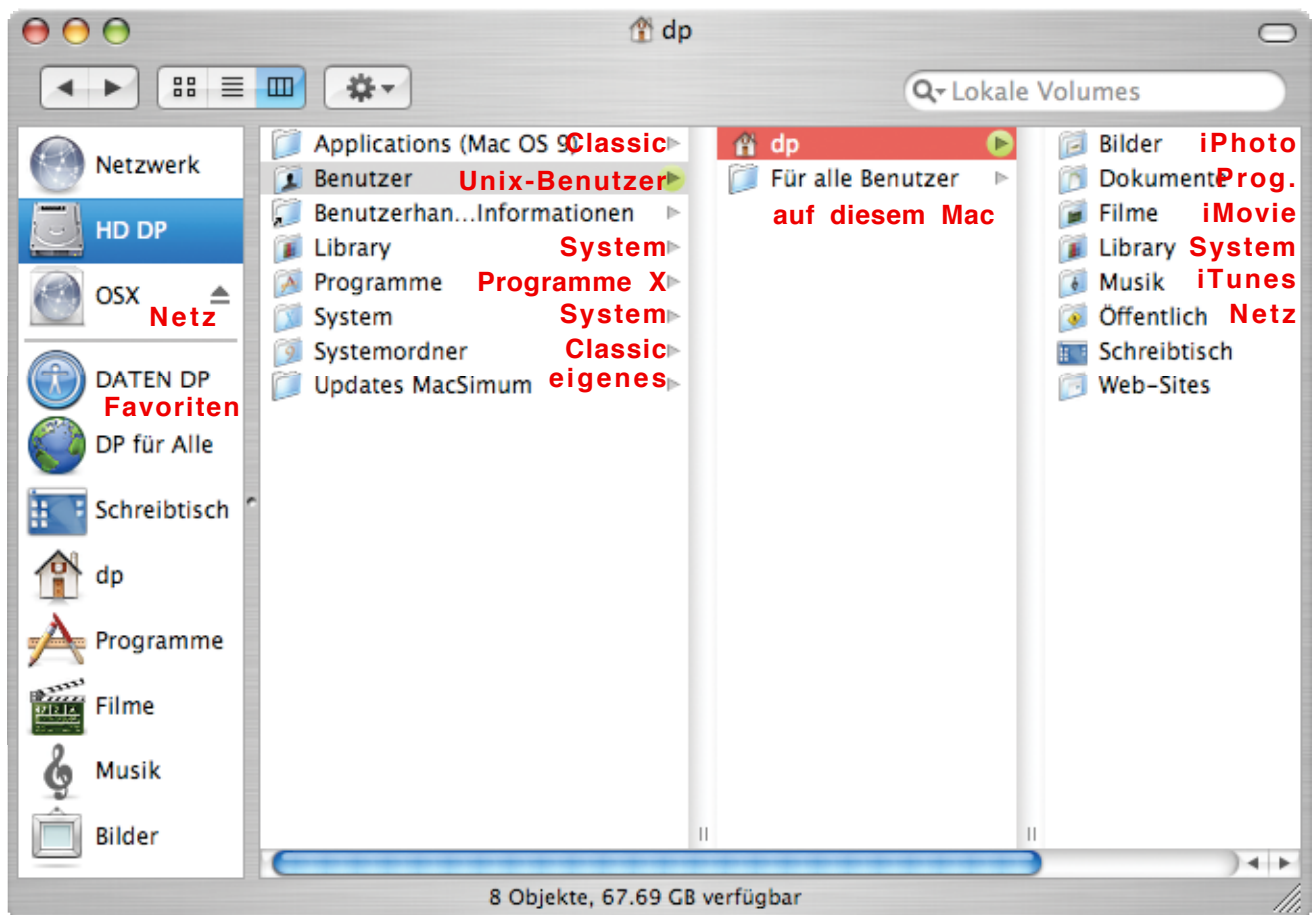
dp

Lokale Volumes

Netzwerk
HD DP
OSX
Netz
DATEN DP
Favoriten
DP für Alle
Schreibtisch
dp
Programme
Filme
Musik
Bilder

Applications (Mac OS 9) Classic
Benutzer Unix-Benutzer
Benutzerhan...Informationen
Library System
Programme Programme X
System System
Systemordner Classic
Updates MacSimum eigenes

dp
Für alle Benutzer
auf diesem Mac

Bilder iPhoto
Dokumente Prog.
Filme iMovie
Library System
Musik iTunes
Öffentlich Netz
Schreibtisch
Web-Sites

8 Objekte, 67.69 GB verfügbar